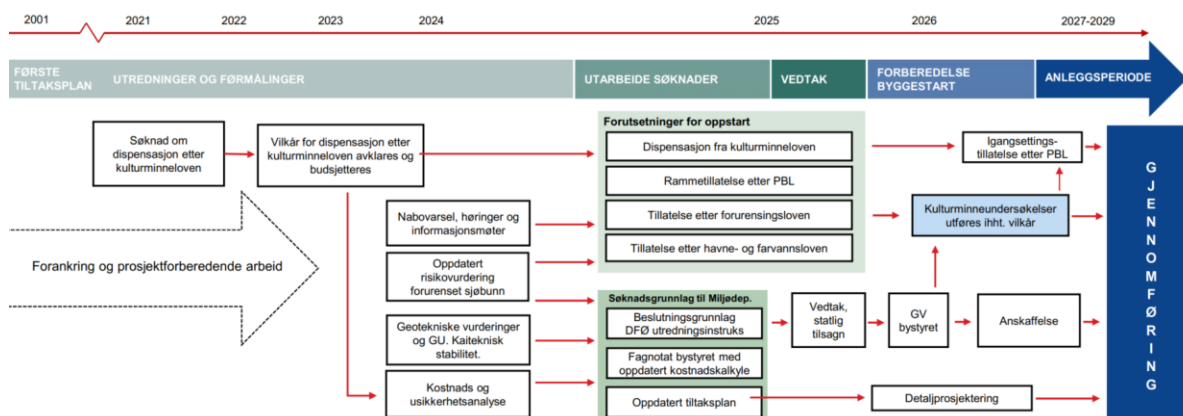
2001
2021
2022
2023
2024
2025
2026
2027-2029

FØRSTE TILTAKSPLAN
UTREDNINGER OG FORMÅLINGER
UTARBEIDE SØKNADER
VEDTAK
FORBEREDELSE BYGGESTART
ANLEGGSPERIODE

Søknad om dispensasjon etter kulturminneloven

Vilkår for dispensasjon etter kulturminneloven avklares og budsjetteres

Forutsetninger for oppstart
Dispensasjon fra kulturminneloven
Rammetillatelse etter PBL
Tillatelse etter forurensingsloven
Tillatelse etter havne- og farvannsloven

Igangsettings-tillatelse etter PBL

Kulturminneundersøkelser utføres ihht. vilkår

Forankring og prosjektforberedende arbeid

Nabovarsel, høringer og informasjonsmøter

Oppdatert risikovurdering forurenset sjøbunn

Geotekniske vurderinger og GU. Kaiteknisk stabilitet.

Kostnads og usikkerhetsanalyse

Søknadsgrunnlag til Miljødep.
Beslutningsgrunnlag DFØ utredningsinstruks
Fagnotat bystyret med oppdatert kostnadskalkyle
Oppdatert tiltaksplan

Vedtak, statlig tilsagn

GV bystyret

Anskaffelse

Detaljprosjektering

GJENNOMFØRING